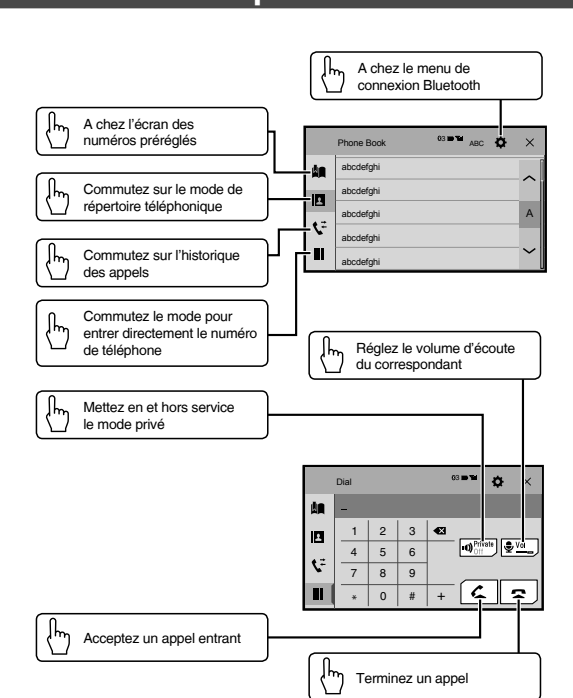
A chez le menu de connexion Bluetooth

A chez l'écran des numéros préréglés

Commutez sur le mode de répertoire téléphonique

Commutez sur l'historique des appels

Commutez le mode pour entrer directement le numéro de téléphone

Phone Book

03

ABC

abcdefghi

abcdefghi

abcdefghi

abcdefghi

abcdefghi

A

Réglez le volume d'écoute du correspondant

Mettez en et hors service le mode privé

Dial

03

–

| 1 | 2 | 3 |
|---|---|---|
| 4 | 5 | 6 |
| 7 | 8 | 9 |
| * | 0 | # |

+

Private Off

Vol

Acceptez un appel entrant

Terminez un appel